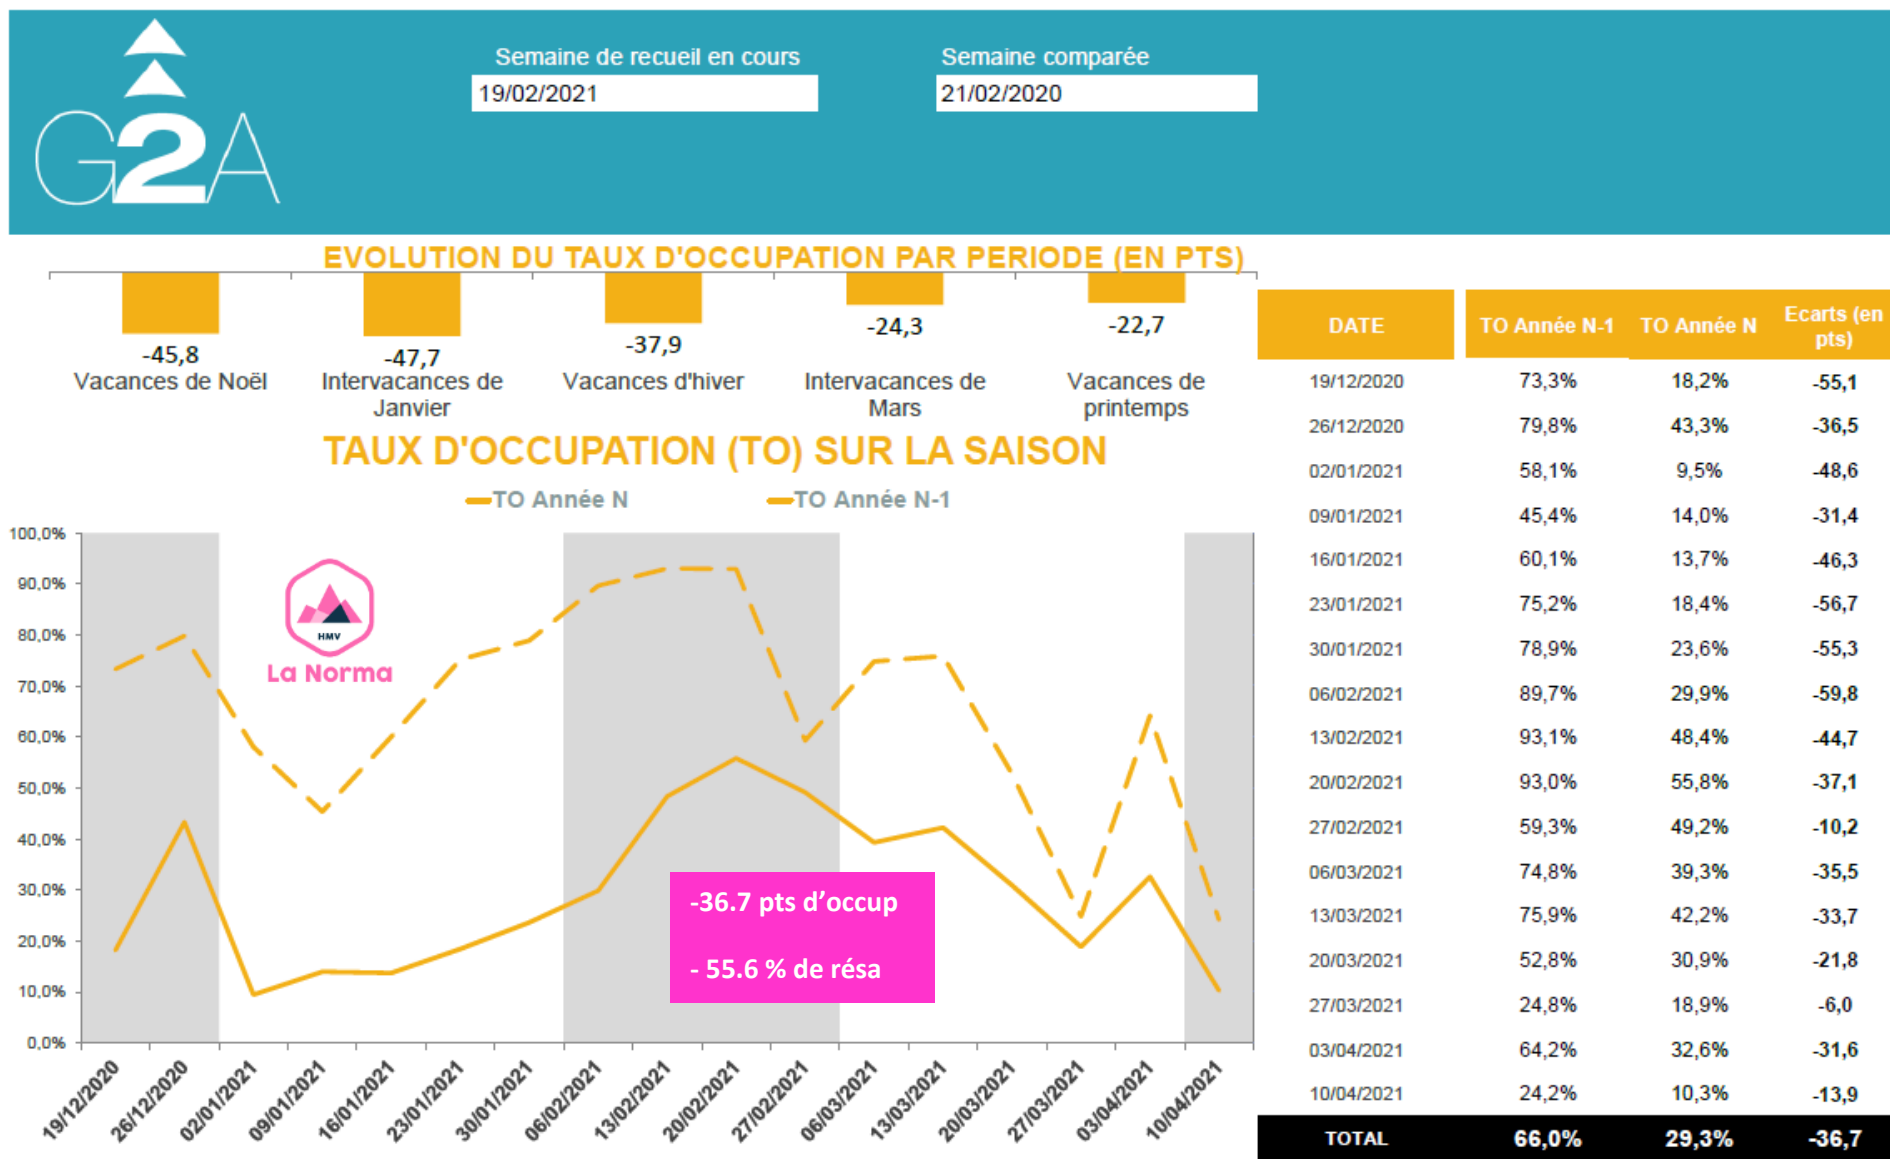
G2A

Semaine de recueil en cours
19/02/2021

Semaine comparée
21/02/2020

EVOLUTION DU TAUX D'OCCUPATION PAR PERIODE (EN PTS)

-45,8
Vacances de Noël

-47,7
Intervacances de Janvier

-37,9
Vacances d'hiver

-24,3
Intervacances de Mars

-22,7
Vacances de printemps

TAUX D'OCCUPATION (TO) SUR LA SAISON

TO Année N
TO Année N-1

100,0%
90,0%
80,0%
70,0%
60,0%
50,0%
40,0%
30,0%
20,0%
10,0%
0,0%

HMV
La Norma

-36.7 pts d'occup

- 55.6 % de résa

19/12/2020 26/12/2020 02/01/2021 09/01/2021 16/01/2021 23/01/2021 30/01/2021 06/02/2021 13/02/2021 20/02/2021 27/02/2021 06/03/2021 13/03/2021 20/03/2021 27/03/2021 03/04/2021 10/04/2021

| DATE | TO Année N-1 | TO Année N | Ecarts (en pts) |
|---|---|---|---|
| 19/12/2020 | 73,3% | 18,2% | -55,1 |
| 26/12/2020 | 79,8% | 43,3% | -36,5 |
| 02/01/2021 | 58,1% | 9,5% | -48,6 |
| 09/01/2021 | 45,4% | 14,0% | -31,4 |
| 16/01/2021 | 60,1% | 13,7% | -46,3 |
| 23/01/2021 | 75,2% | 18,4% | -56,7 |
| 30/01/2021 | 78,9% | 23,6% | -55,3 |
| 06/02/2021 | 89,7% | 29,9% | -59,8 |
| 13/02/2021 | 93,1% | 48,4% | -44,7 |
| 20/02/2021 | 93,0% | 55,8% | -37,1 |
| 27/02/2021 | 59,3% | 49,2% | -10,2 |
| 06/03/2021 | 74,8% | 39,3% | -35,5 |
| 13/03/2021 | 75,9% | 42,2% | -33,7 |
| 20/03/2021 | 52,8% | 30,9% | -21,8 |
| 27/03/2021 | 24,8% | 18,9% | -6,0 |
| 03/04/2021 | 64,2% | 32,6% | -31,6 |
| 10/04/2021 | 24,2% | 10,3% | -13,9 |
| TOTAL | 66,0% | 29,3% | -36,7 |